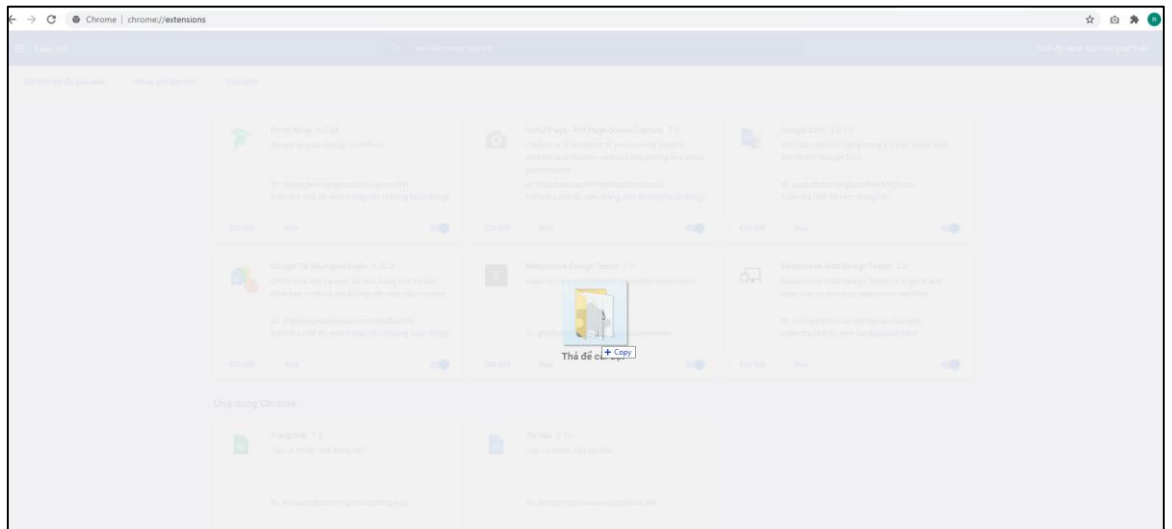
Chrome | chrome://extensions

Tiện ích

Tìm kiếm trong tiện ích

Chế độ dành cho nhà phát triển

Tải tiện ích đã giải nén

Đóng gói tiện ích

Cập nhật

Tiện ích Full Page Screen Capture

Google Dịch

Google Tài liệu ngoại tuyến

Responsive Design Tester

Responsive Web Design Tester

Chi tiết

Xóa

Thả để cài đặt

+ Copy

Ứng dụng Chrome

Trang tính

Tài liệu

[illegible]